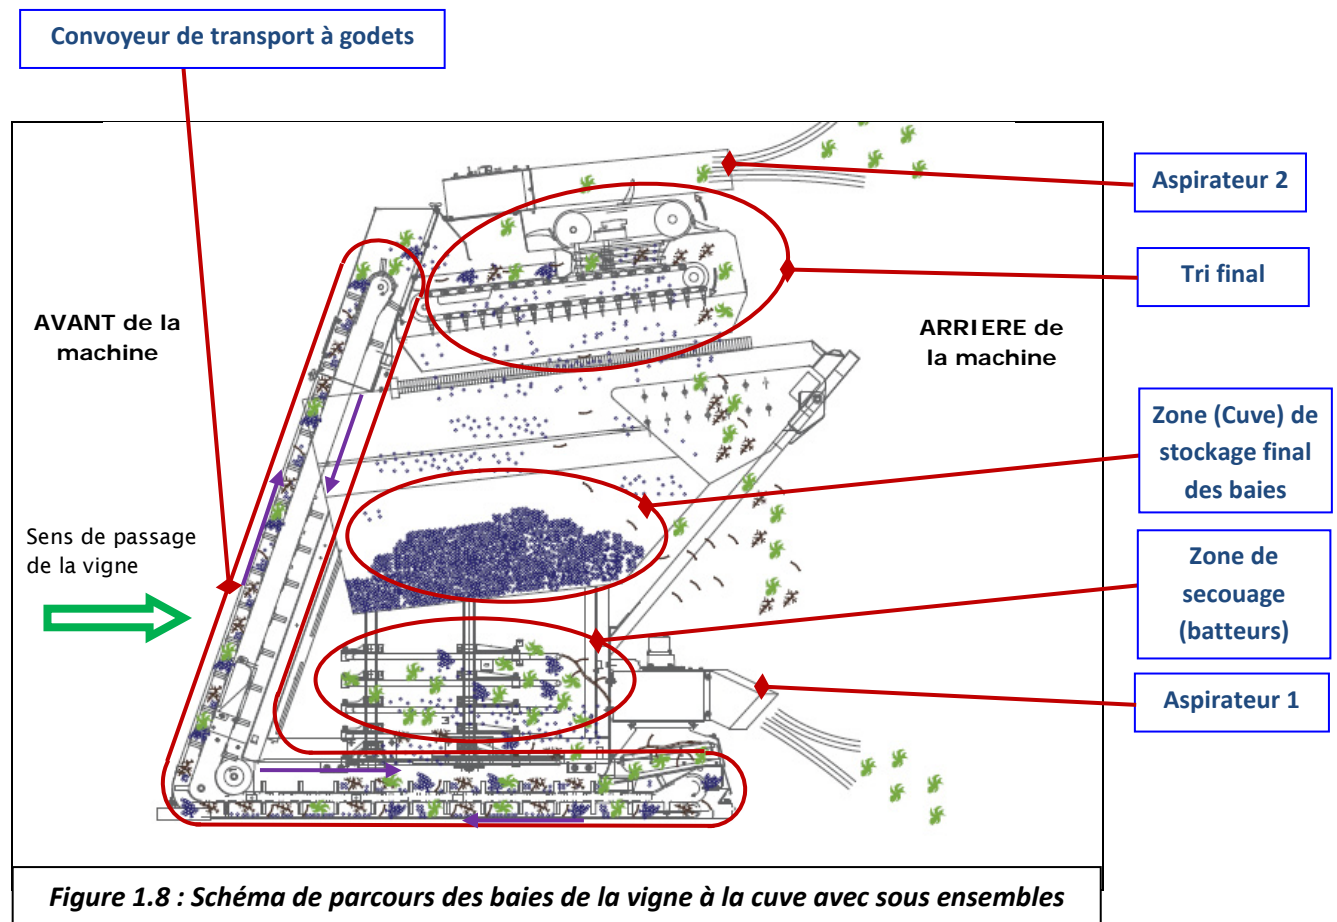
Convoyeur de transport à godets

Aspirateur 2

Tri final

AVANT de la machine

ARRIERE de la machine

Zone (Cuve) de stockage final des baies

Sens de passage de la vigne

Zone de secouage (batteurs)

Aspirateur 1

3

Figure 1.8 : Schéma de parcours des baies de la vigne à la cuve avec sous ensembles